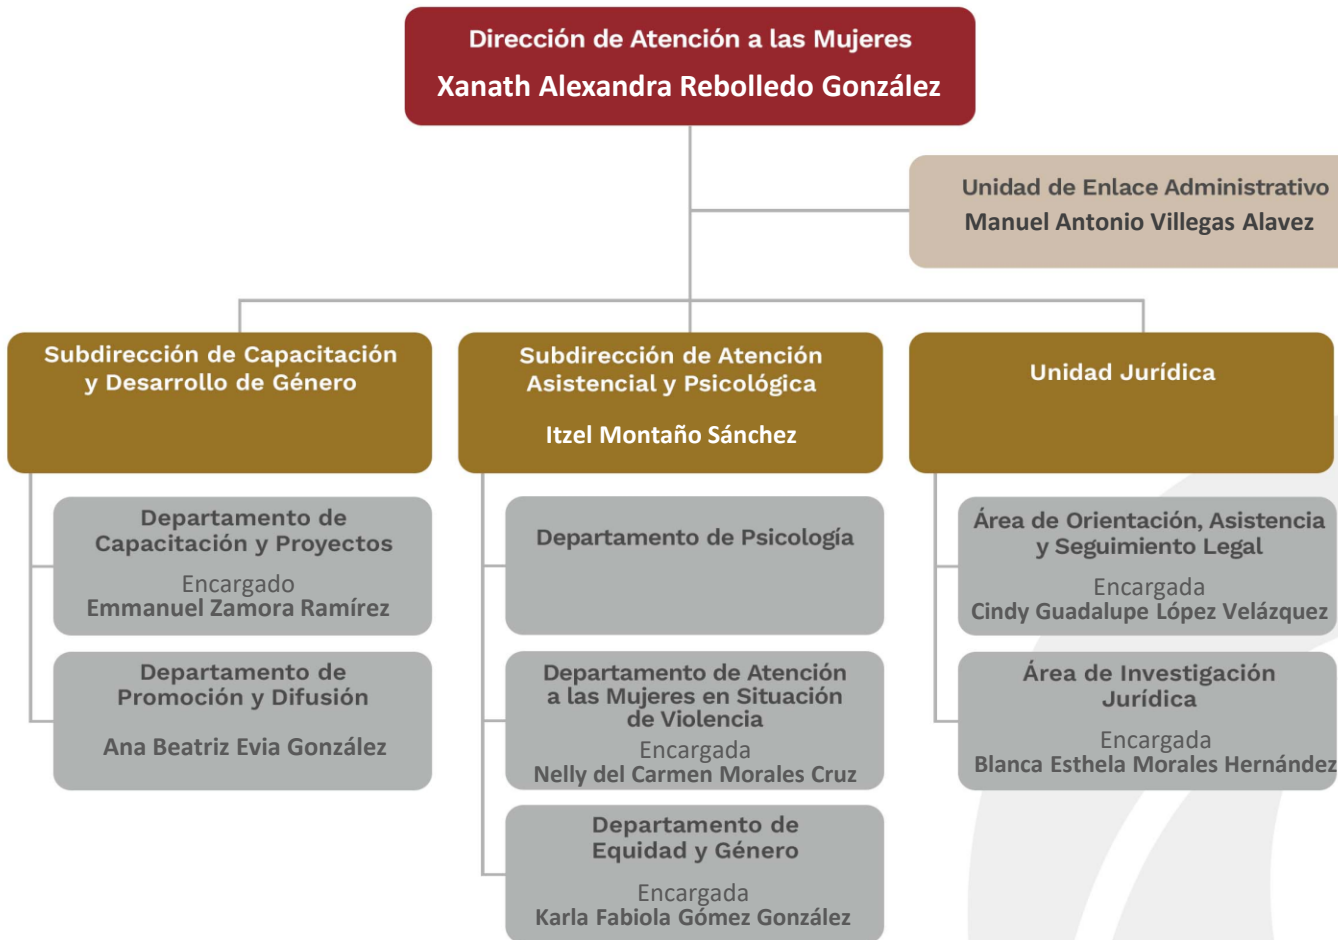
Dirección de Atención a las Mujeres
Xanath Alexandra Rebolledo González

Unidad de Enlace Administrativo
Manuel Antonio Villegas Alavez

Subdirección de Capacitación y Desarrollo de Género

Departamento de Capacitación y Proyectos
Encargado
Emmanuel Zamora Ramírez

Departamento de Promoción y Difusión
Ana Beatriz Evia González

Subdirección de Atención Asistencial y Psicológica
Itzel Montaño Sánchez

Departamento de Psicología

Departamento de Atención a las Mujeres en Situación de Violencia
Encargada
Nelly del Carmen Morales Cruz

Departamento de Equidad y Género
Encargada
Karla Fabiola Gómez González

Unidad Jurídica

Área de Orientación, Asistencia y Seguimiento Legal
Encargada
Cindy Guadalupe López Velázquez

Área de Investigación Jurídica
Encargada
Blanca Esthela Morales Hernández